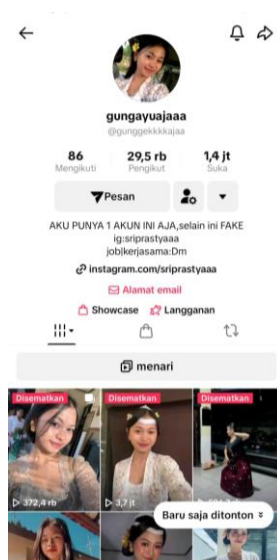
gungayuajaaa
@gunggekkkkajaa

86
Mengikuti

29,5 rb
Pengikut

1,4 jt
Suka

Pesan

AKU PUNYA 1 AKUN INI AJA,selain ini FAKE
ig:sriprastyaaa
job|kerjasama:Dm

instagram.com/sriprastyaaa

Alamat email

Showcase
Langganan

menari

Disematkan
Disematkan
Disematkan

372,4 rb
3,7 jt
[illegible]

Baru saja ditonton